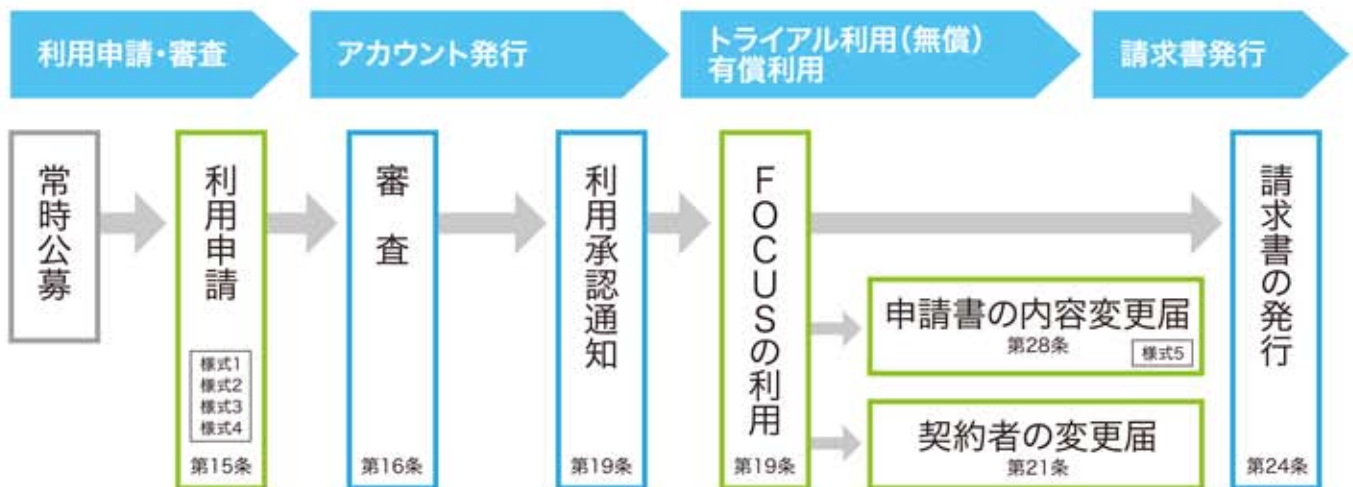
利用申請・審査

アカウント発行

トライアル利用（無償）
有償利用

請求書発行

常時公募

利用申請

様式1
様式2
様式3
様式4

第15条

審査

第16条

利用承認通知

第19条

FOCUSの利用

第19条

申請書の内容変更届
第28条
様式5

契約者の変更届
第21条

請求書の発行

第24条